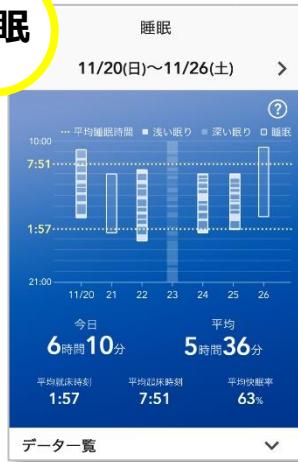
眠

睡眠

11/20(日)～11/26(土) >

?

平均睡眠時間 ■ 浅い眠り ■ 深い眠り □ 睡眠

10:00

7:51

1:57

21:00

11/20 21 22 23 24 25 26

今日
6時間10分

平均
5時間36分

平均就床時刻
1:57

平均起床時刻
7:51

平均快眠率
63%

データ一覧